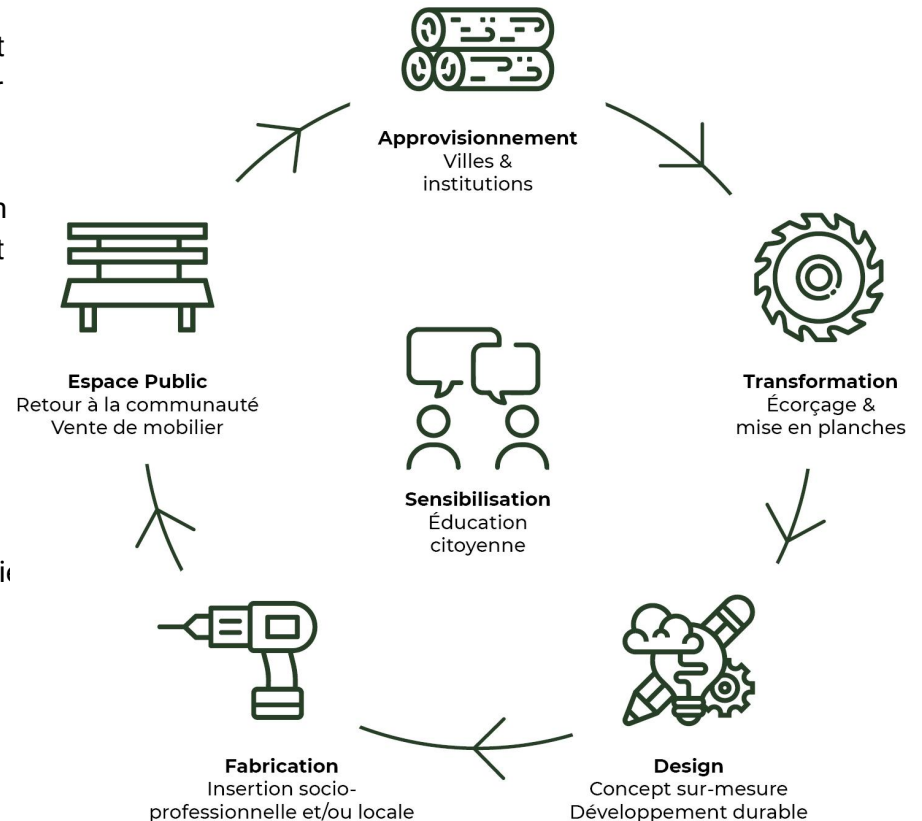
t
-

n
t

i

Approvisionnement
Villes & institutions

Transformation
Écorçage & mise en planches

Design
Concept sur-mesure
Développement durable

Fabrication
Insertion socio-professionnelle et/ou locale

Espace Public
Retour à la communauté
Vente de mobilier

Sensibilisation
Éducation citoyenne